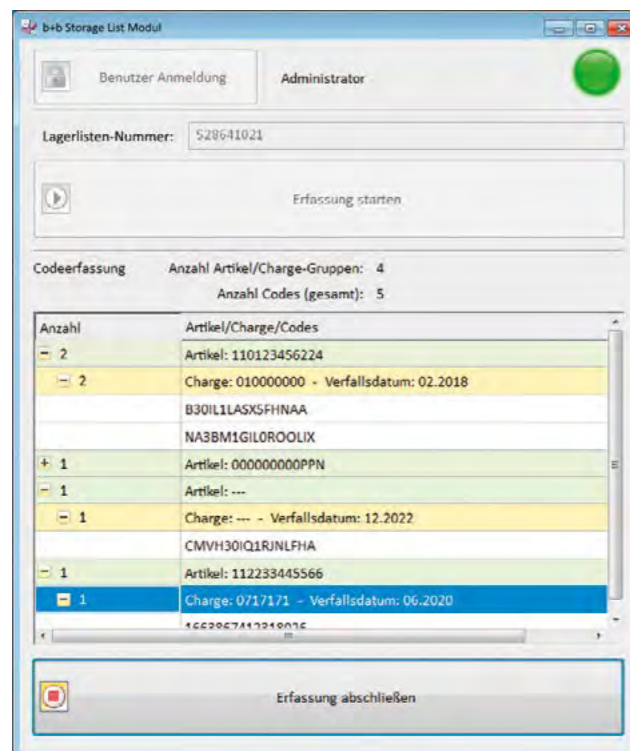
b+b Storage List Modul

Benutzer Anmeldung

Administrator

Lagerlisten-Nummer: 528641021

Erfassung starten

Codeerfassung

Anzahl Artikel/Charge-Gruppen: 4

Anzahl Codes (gesamt): 5

| Anzahl | Artikel/Charge/Codes |
|---|---|
| − 2 | Artikel: 110123456224 |
| − 2 | Charge: 010000000 - Verfallsdatum: 02.2018 |
| | B30IL1LASXSFHNAA |
| | NA3BM1GIL0ROOLIX |
| + 1 | Artikel: 000000000PPN |
| − 1 | Artikel: --- |
| − 1 | Charge: --- - Verfallsdatum: 12.2022 |
| | CMVH30IQ1RJNLFHA |
| − 1 | Artikel: 112233445566 |
| − 1 | Charge: 0717171 - Verfallsdatum: 06.2020 |
| | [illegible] |

Erfassung abschließen